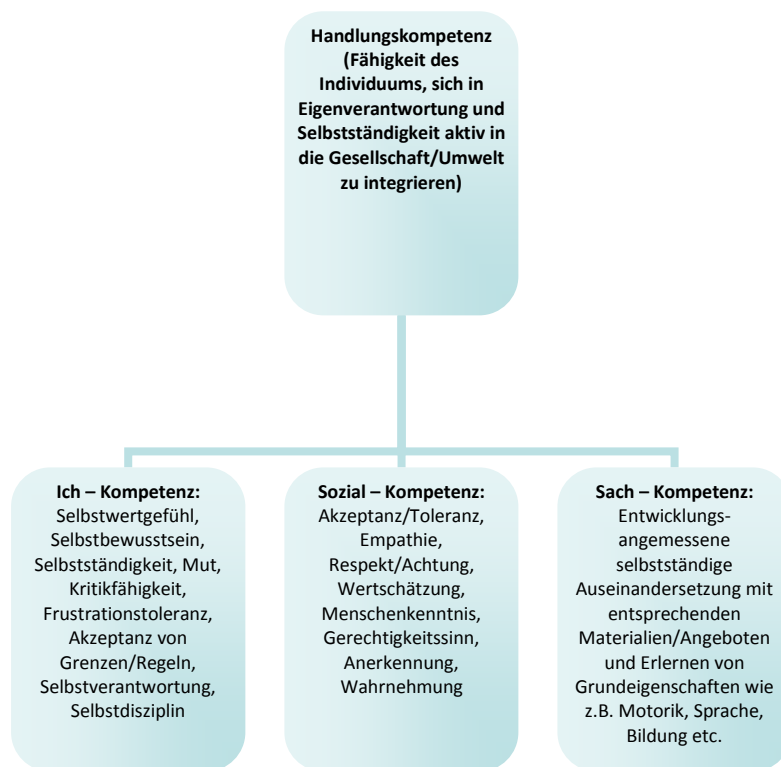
Handlungskompetenz (Fähigkeit des Individuums, sich in Eigenverantwortung und Selbstständigkeit aktiv in die Gesellschaft/Umwelt zu integrieren)

Ich – Kompetenz:
Selbstwertgefühl, Selbstbewusstsein, Selbstständigkeit, Mut, Kritikfähigkeit, Frustrationstoleranz, Akzeptanz von Grenzen/Regeln, Selbstverantwortung, Selbstdisziplin

Sozial – Kompetenz:
Akzeptanz/Toleranz, Empathie, Respekt/Achtung, Wertschätzung, Menschenkenntnis, Gerechtigkeitssinn, Anerkennung, Wahrnehmung

Sach – Kompetenz:
Entwicklungsangemessene selbstständige Auseinandersetzung mit entsprechenden Materialien/Angeboten und Erlernen von Grundeigenschaften wie z.B. Motorik, Sprache, Bildung etc.